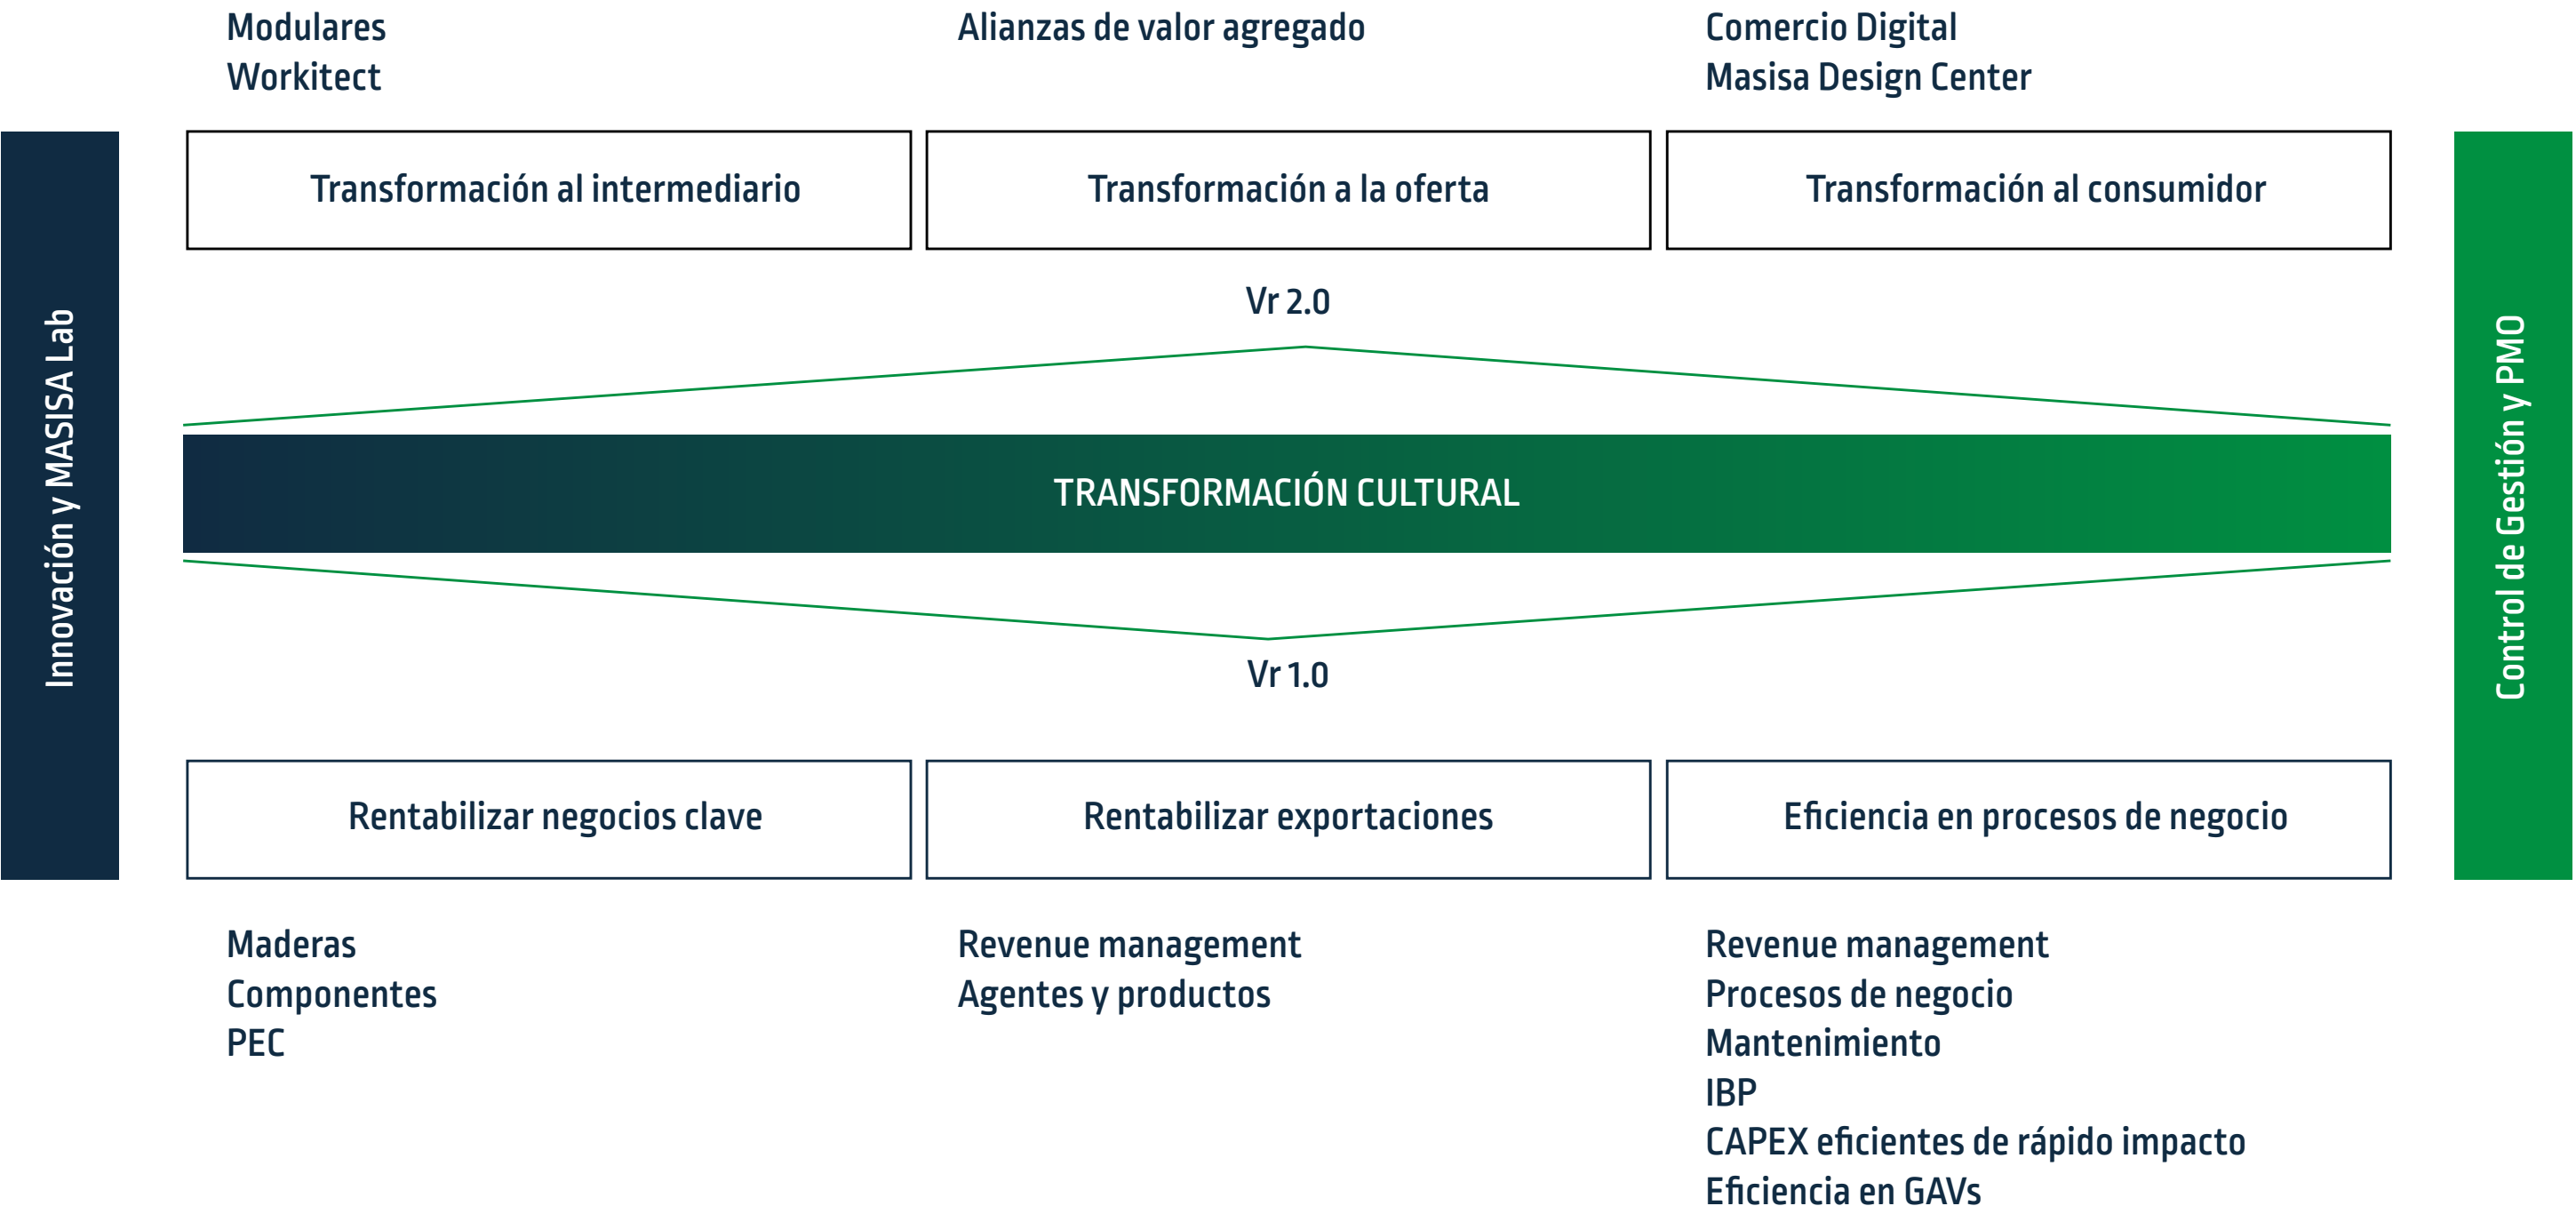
Modulares
Workitect

Alianzas de valor agregado

Comercio Digital
Masisa Design Center

Innovación y MASISA Lab

Transformación al intermediario

Transformación a la oferta

Transformación al consumidor

Control de Gestión y PMO

Vr 2.0

TRANSFORMACIÓN CULTURAL

Vr 1.0

Rentabilizar negocios clave

Rentabilizar exportaciones

Eficiencia en procesos de negocio

Maderas
Componentes
PEC

Revenue management
Agentes y productos

Revenue management
Procesos de negocio
Mantenimiento
IBP
CAPEX eficientes de rápido impacto
Eficiencia en GAVs